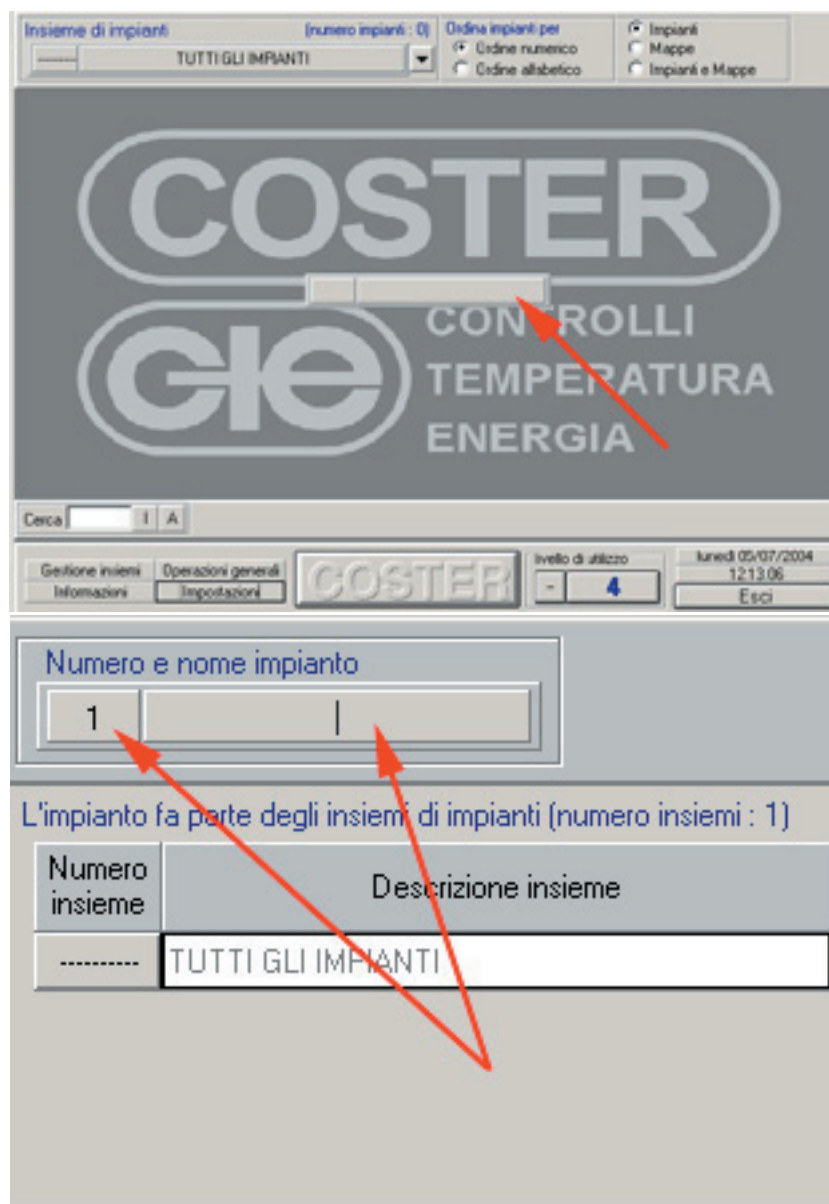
Insieme di impianti (numero impianti : 0)
------- TUTTI GLI IMPIANTI
Ordina impianti per
Ordine numerico
Ordine alfabetico
Impianti
Mappe
Impianti e Mappe

COSTER
CONTROLLI
TEMPERATURA
ENERGIA

Cerca I A

Gestione insiemi
Operazioni generali
Informazioni
Impostazioni
COSTER
livello di utilizzo
- 4
lunedì 05/07/2004
12:13:06
Esci

Numero e nome impianto
1 |

L'impianto fa parte degli insiemi di impianti (numero insiemi : 1)

| Numero insieme | Descrizione insieme |
|---|---|
| ---------- | TUTTI GLI IMPIANTI |